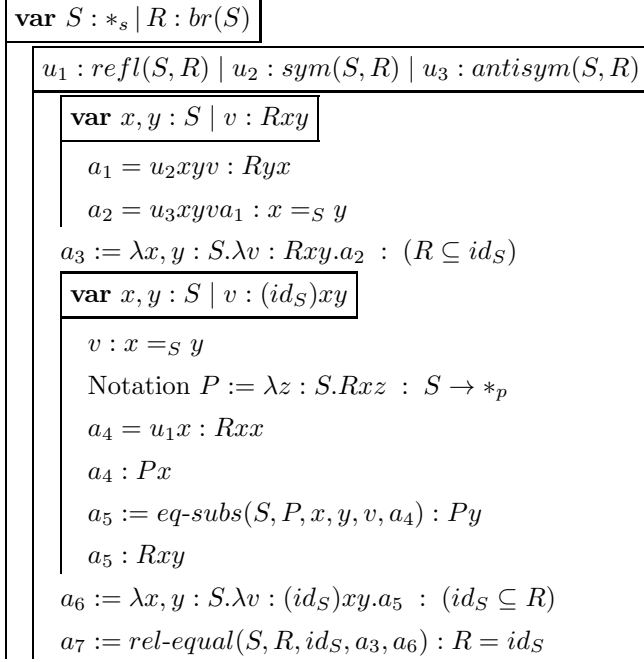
**var** $S : *_s \mid R : br(S)$

$u_1 : refl(S,R) \mid u_2 : sym(S,R) \mid u_3 : antisym(S,R)$

**var** $x, y : S \mid v : Rxy$

$a_1 = u_2xyv : Ryx$

$a_2 = u_3xyva_1 : x =_S y$

$a_3 := \lambda x, y : S.\lambda v : Rxy.a_2 \ : \ (R \subseteq id_S)$

**var** $x, y : S \mid v : (id_S)xy$

$v : x =_S y$

Notation $P := \lambda z : S.Rxz \ : \ S \to *_p$

$a_4 = u_1x : Rxx$

$a_4 : Px$

$a_5 := eq\text{-}subs(S, P, x, y, v, a_4) : Py$

$a_5 : Rxy$

$a_6 := \lambda x, y : S.\lambda v : (id_S)xy.a_5 \ : \ (id_S \subseteq R)$

$a_7 := rel\text{-}equal(S, R, id_S, a_3, a_6) : R = id_S$